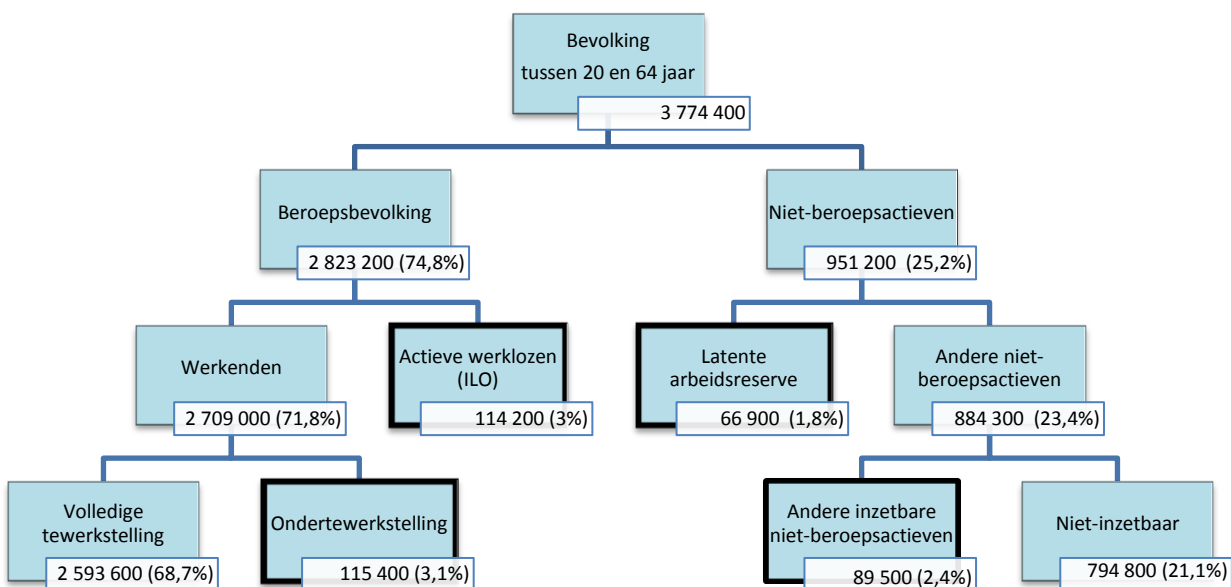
Bevolking
tussen 20 en 64 jaar
3 774 400

Beroepsbevolking
2 823 200 (74,8%)

Niet-beroepsactieven
951 200 (25,2%)

Werkenden
2 709 000 (71,8%)

Actieve werklozen (ILO)
114 200 (3%)

Latente arbeidsreserve
66 900 (1,8%)

Andere niet-beroepsactieven
884 300 (23,4%)

Volledige tewerkstelling
2 593 600 (68,7%)

Ondertewerkstelling
115 400 (3,1%)

Andere inzetbare niet-beroepsactieven
89 500 (2,4%)

Niet-inzetbaar
794 800 (21,1%)